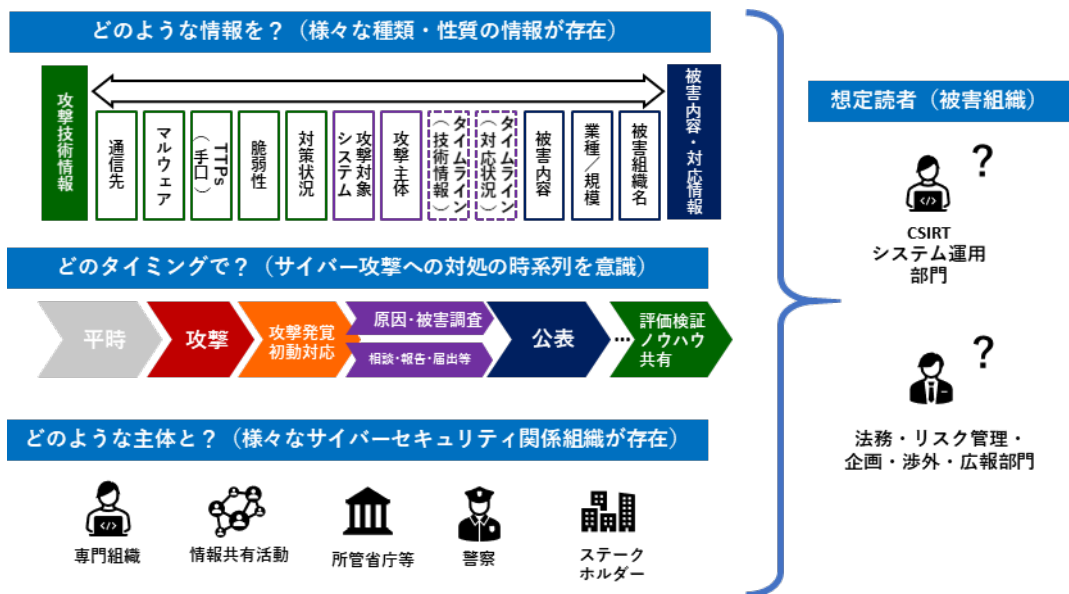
どのような情報を？（様々な種類・性質の情報が存在）

攻撃技術情報

通信先

マルウェア

TTPs（手口）

脆弱性

対策状況

攻撃対象システム

攻撃主体

タイムライン（技術情報）

タイムライン（対応状況）

被害内容

業種／規模

被害組織名

被害内容・対応情報

どのタイミングで？（サイバー攻撃への対処の時系列を意識）

平時

攻撃

攻撃発覚 初動対応

原因・被害調査

相談・報告・届出等

公表

…

評価検証 ノウハウ共有

どのような主体と？（様々なサイバーセキュリティ関係組織が存在）

専門組織

情報共有活動

所管省庁等

警察

ステークホルダー

想定読者（被害組織）

?

CSIRT システム運用部門

?

法務・リスク管理・企画・渉外・広報部門